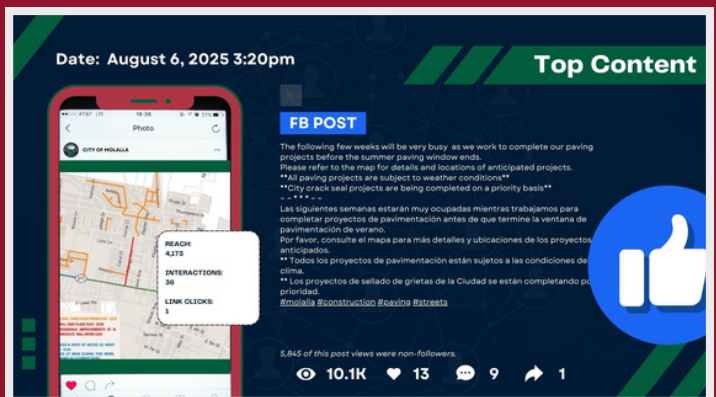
Date: August 6, 2025 3:20pm

Top Content

Photo

CITY OF MOLALLA

REACH:
4,173

INTERACTIONS:
36

LINK CLICKS:
1

FB POST

The following few weeks will be very busy as we work to complete our paving projects before the summer paving window ends.
Please refer to the map for details and locations of anticipated projects.
**All paving projects are subject to weather conditions**
**City crack seal projects are being completed on a priority basis**
~ ~ * * * ~ ~
Las siguientes semanas estarán muy ocupadas mientras trabajamos para completar proyectos de pavimentación antes de que termine la ventana de pavimentación de verano.
Por favor, consulte el mapa para más detalles y ubicaciones de los proyectos anticipados.
** Todos los proyectos de pavimentación están sujetos a las condiciones del clima.
** Los proyectos de sellado de grietas de la Ciudad se están completando por prioridad.
#molalla #construction #paving #streets

5,845 of this post views were non-followers.

10.1K 13 9 1